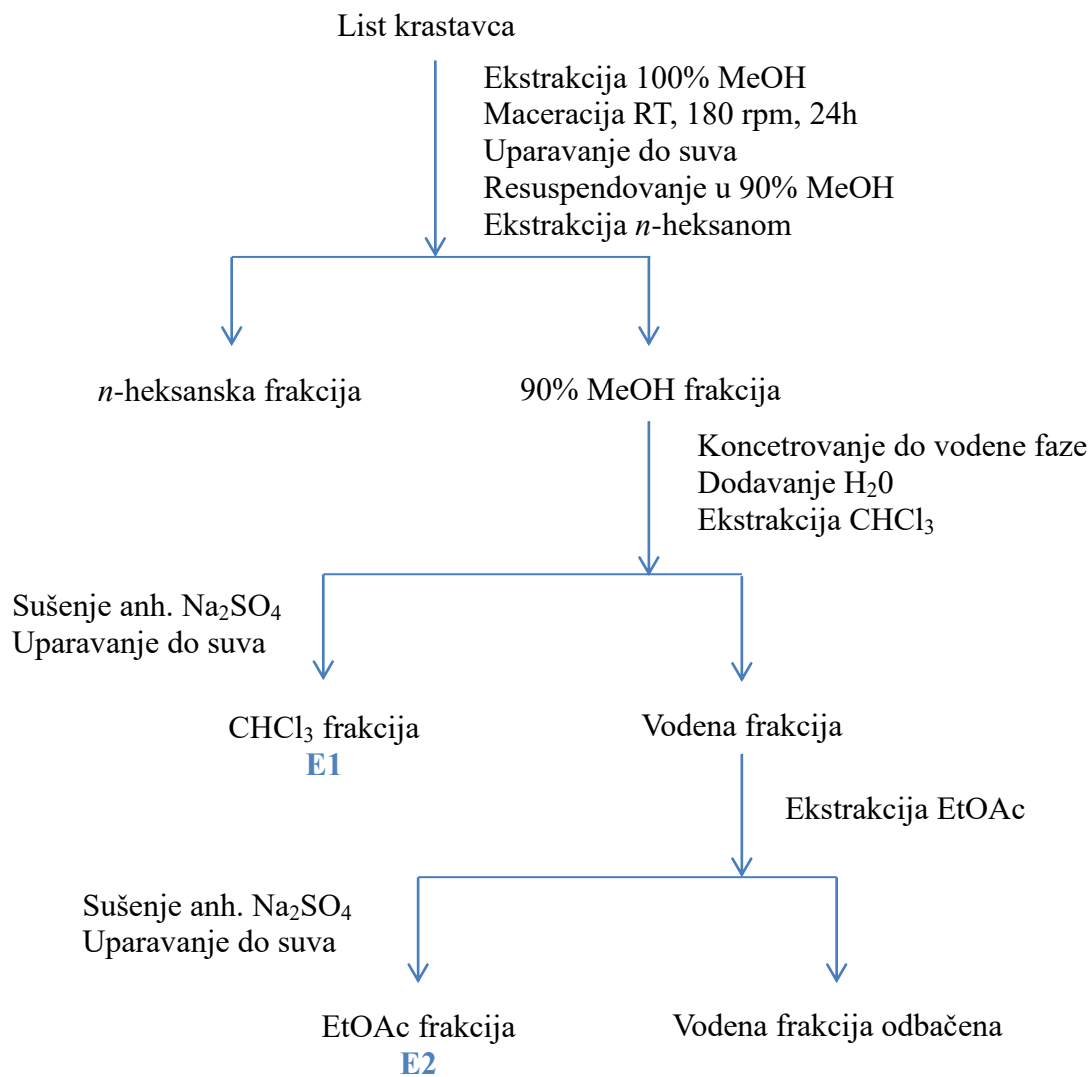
List krastavca

Ekstrakcija 100% MeOH
Maceracija RT, 180 rpm, 24h
Uparavanje do suva
Resuspendovanje u 90% MeOH
Ekstrakcija *n*-heksanom

*n*-heksanska frakcija

90% MeOH frakcija

Koncetrovanje do vodene faze
Dodavanje $H_20$
Ekstrakcija $CHCl_3$

Sušenje anh. $Na_2SO_4$
Uparavanje do suva

$CHCl_3$ frakcija
E1

Vodena frakcija

Ekstrakcija EtOAc

Sušenje anh. $Na_2SO_4$
Uparavanje do suva

EtOAc frakcija
E2

Vodena frakcija odbačena